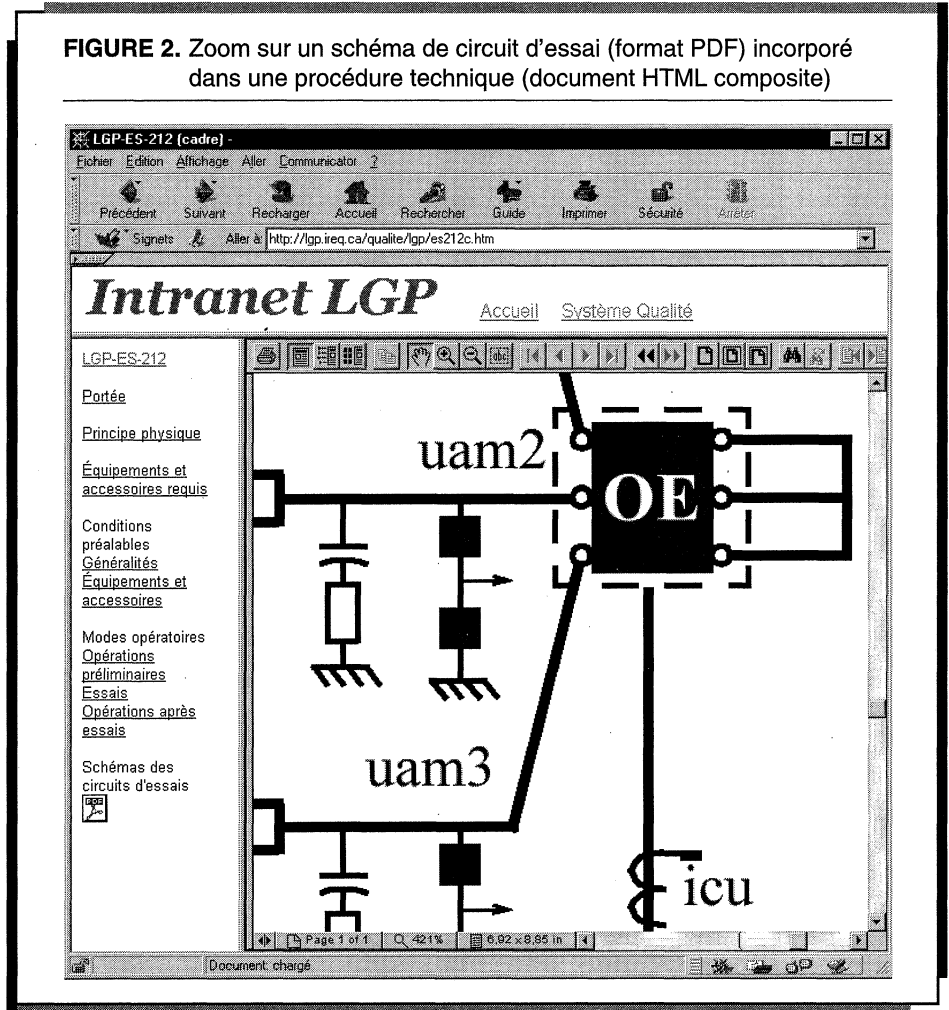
**FIGURE 2.** Zoom sur un schéma de circuit d'essai (format PDF) incorporé dans une procédure technique (document HTML composite)

LGP-ES-212 [cadre] -

Fichier Edition Affichage Aller Communicator ?

Précédent Suivant Recharger Accueil Rechercher Guide Imprimer Sécurité Arrêter

Signets Aller à: http://lgp.ireq.ca/qualite/lgp/es212c.htm

Intranet LGP

Accueil Système Qualité

LGP-ES-212

Portée

Principe physique

Équipements et accessoires requis

Conditions préalables
Généralités
Équipements et accessoires

Modes opératoires
Opérations préliminaires
Essais
Opérations après essais

Schémas des circuits d'essais

uam2

OE

uam3

icu

Page 1 of 1 421% 6,92 x 8,85 in

Document: chargé